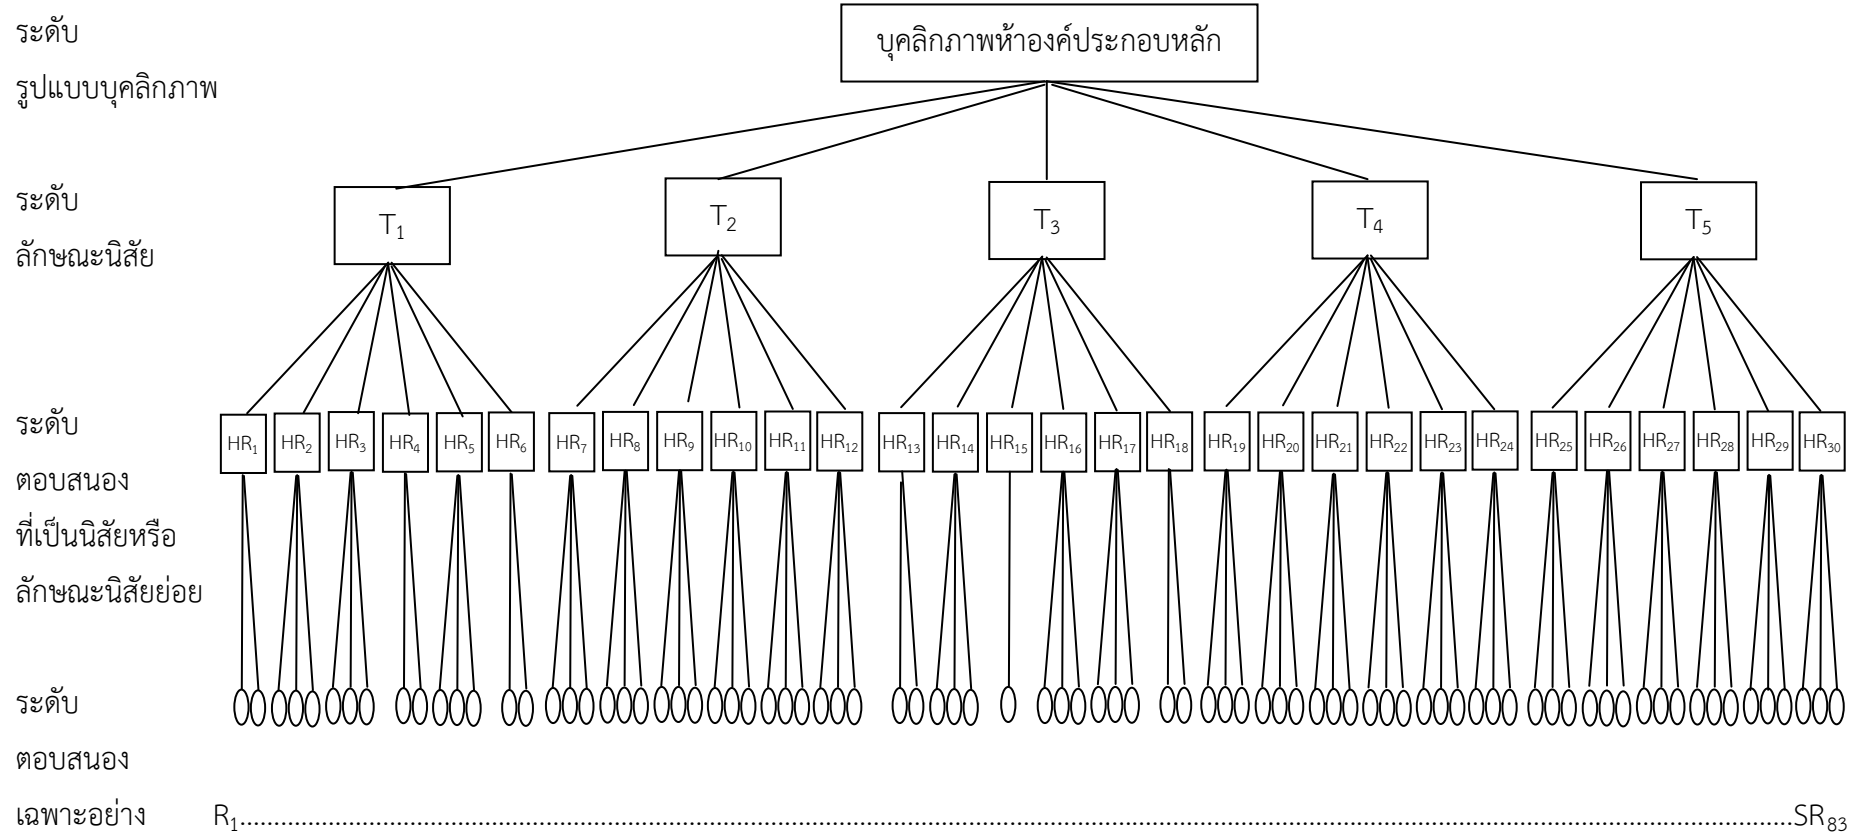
ระดับ
รูปแบบบุคลิกภาพ

บุคลิกภาพห้าองค์ประกอบหลัก

ระดับ
ลักษณะนิสัย

$T_1$ $T_2$ $T_3$ $T_4$ $T_5$

ระดับ
ตอบสนอง
ที่เป็นนิสัยหรือ
ลักษณะนิสัยย่อย

$HR_1$ $HR_2$ $HR_3$ $HR_4$ $HR_5$ $HR_6$ $HR_7$ $HR_8$ $HR_9$ $HR_{10}$ $HR_{11}$ $HR_{12}$ $HR_{13}$ $HR_{14}$ $HR_{15}$ $HR_{16}$ $HR_{17}$ $HR_{18}$ $HR_{19}$ $HR_{20}$ $HR_{21}$ $HR_{22}$ $HR_{23}$ $HR_{24}$ $HR_{25}$ $HR_{26}$ $HR_{27}$ $HR_{28}$ $HR_{29}$ $HR_{30}$

ระดับ
ตอบสนอง
เฉพาะอย่าง $R_1$......$SR_{83}$